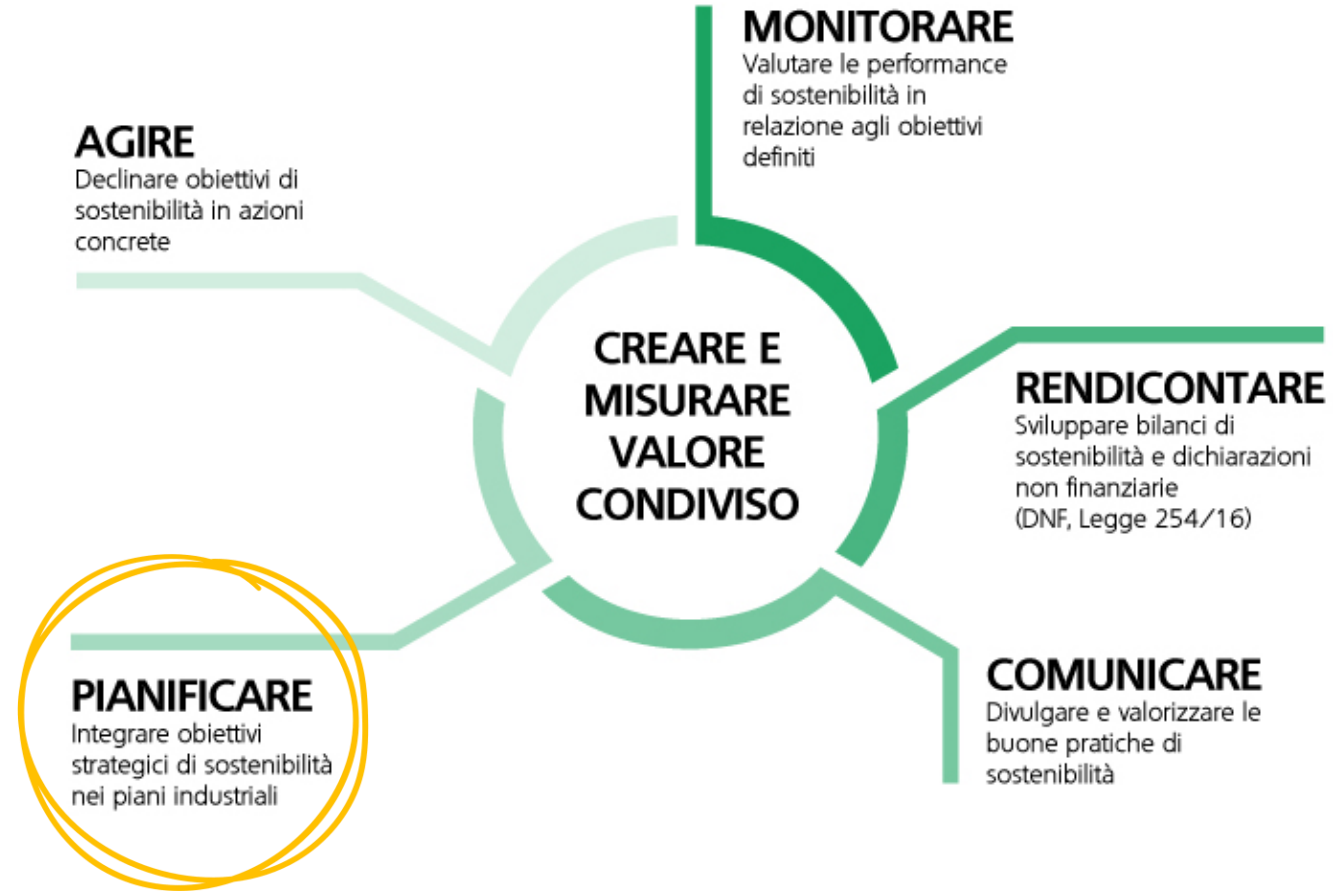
MONITORARE
Valutare le performance di sostenibilità in relazione agli obiettivi definiti

AGIRE
Declinare obiettivi di sostenibilità in azioni concrete

CREARE E MISURARE VALORE CONDIVISO

RENDICONTARE
Sviluppare bilanci di sostenibilità e dichiarazioni non finanziarie (DNF, Legge 254/16)

PIANIFICARE
Integrare obiettivi strategici di sostenibilità nei piani industriali

COMUNICARE
Divulgare e valorizzare le buone pratiche di sostenibilità